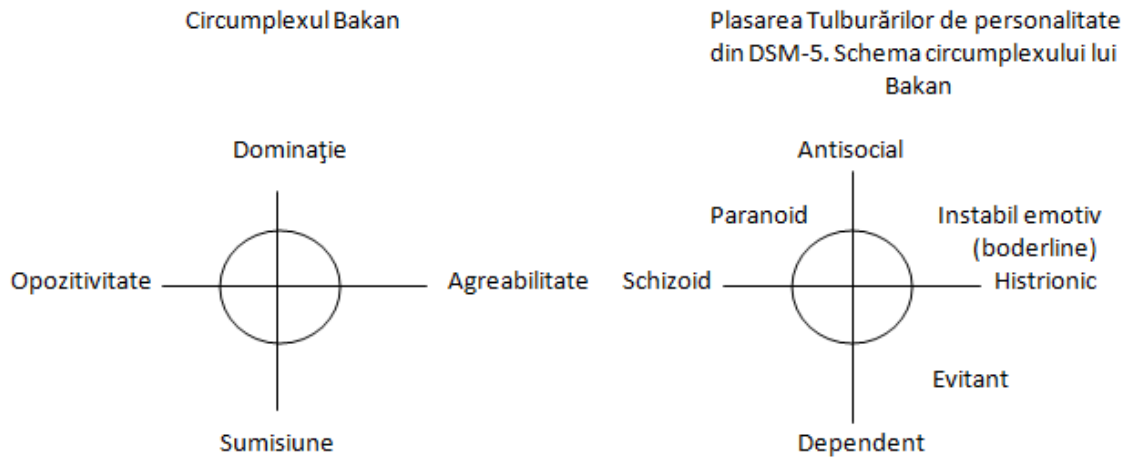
Circumplexul Bakan

Dominaţie

Opozitivitate

Agreabilitate

Sumisiune

Plasarea Tulburărilor de personalitate din DSM-5. Schema circumplexului lui Bakan

Antisocial

Paranoid

Instabil emotiv (boderline)

Schizoid

Histrionic

Evitant

Dependent